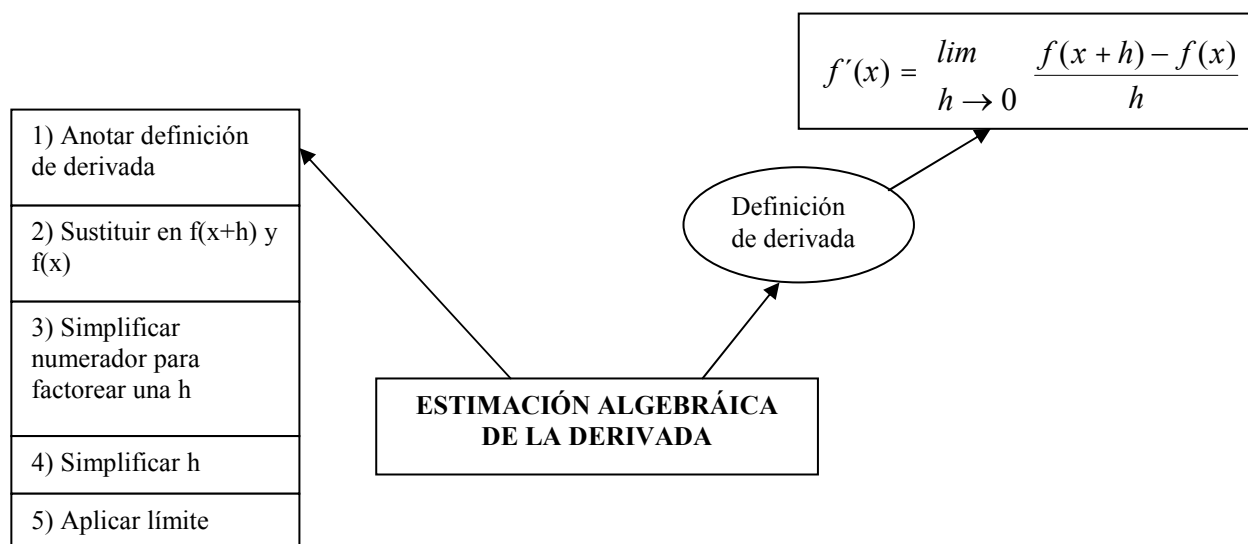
$f'(x) = \lim_{h \to 0} \frac{f(x+h)-f(x)}{h}$

1) Anotar definición de derivada

2) Sustituir en f(x+h) y f(x)

3) Simplificar numerador para factorear una h

4) Simplificar h

5) Aplicar límite

Definición de derivada

ESTIMACIÓN ALGEBRÁICA DE LA DERIVADA